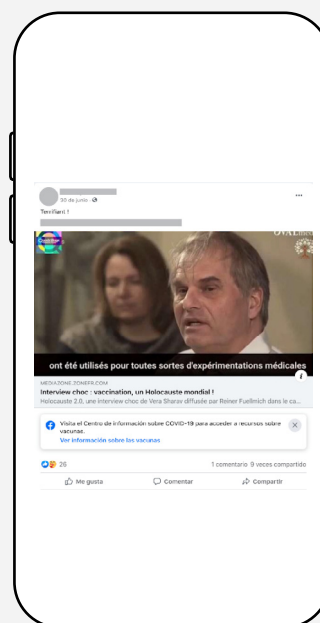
30 de junio · 

Terrifiant !

ont été utilisés pour toutes sortes d'expérimentations médicales

MEDIAZONE.ZONEFR.COM
Interview choc : vaccination, un Holocauste mondial !
Holocauste 2.0, une interview choc de Vera Sharav diffusée par Reiner Fuellmich dans le ca...

Visita el Centro de información sobre COVID-19 para acceder a recursos sobre vacunas.
Ver información sobre las vacunas

26
1 comentario 9 veces compartido

Me gusta
Comentar
Compartir